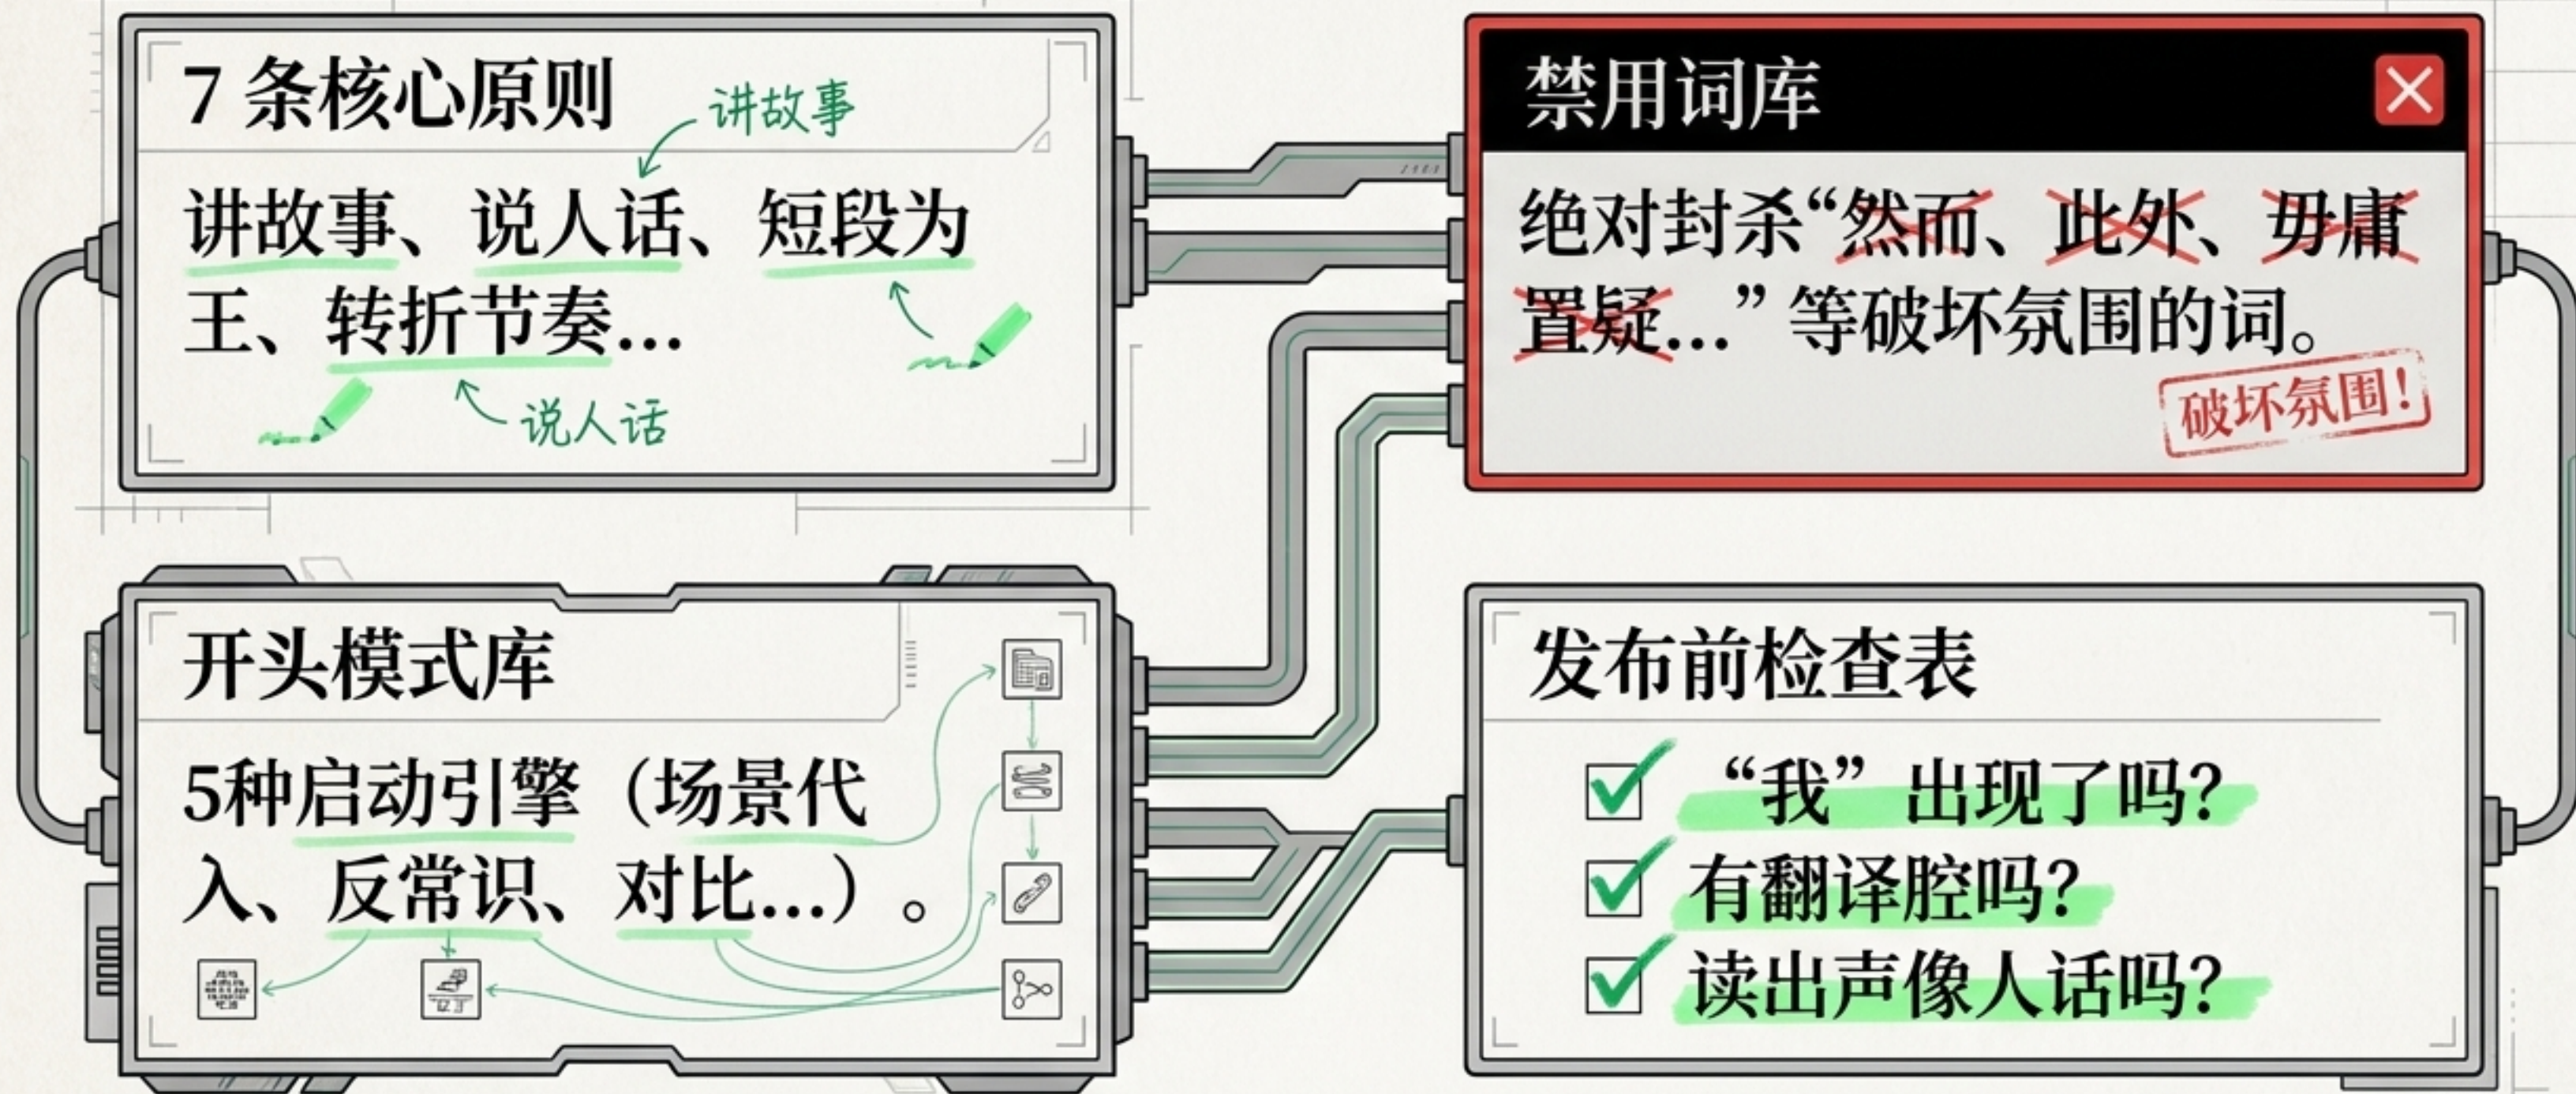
7 条核心原则

讲故事

讲故事、说人话、短段为王、转折节奏…

说人话

禁用词库

绝对封杀“然而、此外、毋庸置疑…”等破坏氛围的词。

破坏氛围!

开头模式库

5种启动引擎（场景代入、反常识、对比…）。

发布前检查表

“我”出现了吗?

有翻译腔吗?

读出声像人话吗?